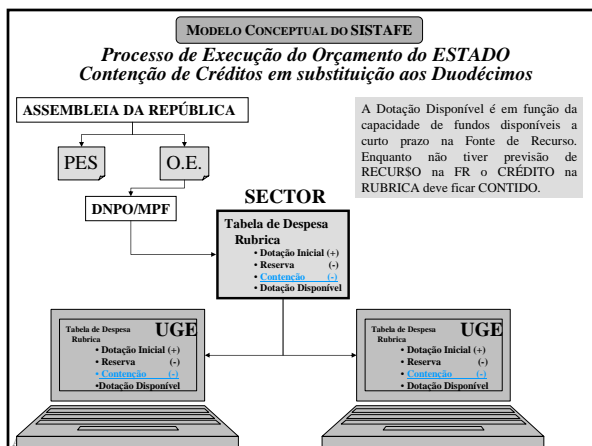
MODELO CONCEPTUAL DO SISTAFE

Processo de Execução do Orçamento do ESTADO
Contenção de Créditos em substituição aos Duodécimos

ASSEMBLEIA DA REPÚBLICA

PES

O.E.

DNPO/MPF

A Dotação Disponível é em função da capacidade de fundos disponíveis a curto prazo na Fonte de Recurso. Enquanto não tiver previsão de RECUR$O na FR o CRÉDITO na RUBRICA deve ficar CONTIDO.

SECTOR

Tabela de Despesa
Rubrica
• Dotação Inicial (+)
• Reserva (-)
• Contenção (-)
• Dotação Disponível

Tabela de Despesa
Rubrica
UGE
• Dotação Inicial (+)
• Reserva (-)
• Contenção (-)
•Dotação Disponível

Tabela de Despesa
Rubrica
UGE
• Dotação Inicial (+)
• Reserva (-)
• Contenção (-)
• Dotação Disponível